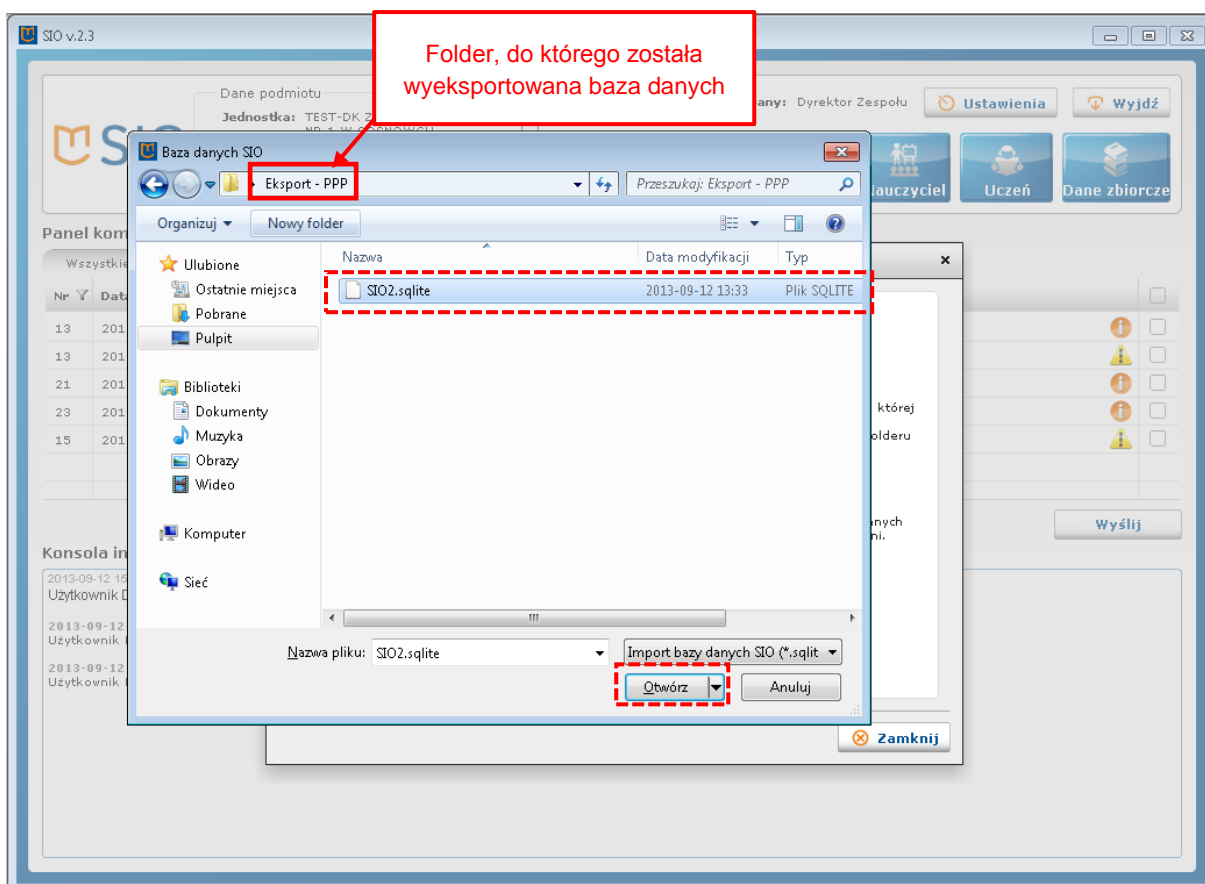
SIO v.2.3

Folder, do którego została wyeksportowana baza danych

Dane podmiotu
Jednostka: TEST-DK Z
NR 1 W SOSNOWCU
any: Dyrektor Zespołu
Ustawienia
Wyjdź

Baza danych SIO
Eksport - PPP
Przeszukaj: Eksport - PPP
Organizuj
Nowy folder

Nauczyciel
Uczeń
Dane zbiorcze

Panel kom
Wszystkie
Nr
Dat
13 201
13 201
21 201
23 201
15 201

Ulubione
Ostatnie miejsca
Pobrane
Pulpit
Biblioteki
Dokumenty
Muzyka
Obrazy
Wideo
Komputer
Sieć

| Nazwa | Data modyfikacji | Typ |
|---|---|---|
| SIO2.sqlite | 2013-09-12 13:33 | Plik SQLITE |

której
olderu
anych
ni.
Wyślij

Konsola in
2013-09-12 15
Użytkownik D
2013-09-12
Użytkownik
2013-09-12
Użytkownik

Nazwa pliku: SIO2.sqlite
Import bazy danych SIO (*.sqlit
Otwórz
Anuluj
Zamknij